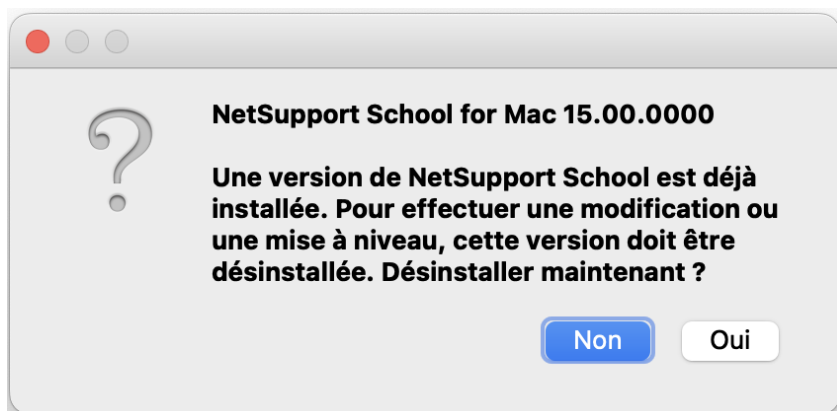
NetSupport School for Mac 15.00.0000

Une version de NetSupport School est déjà installée. Pour effectuer une modification ou une mise à niveau, cette version doit être désinstallée. Désinstaller maintenant ?

Non

Oui